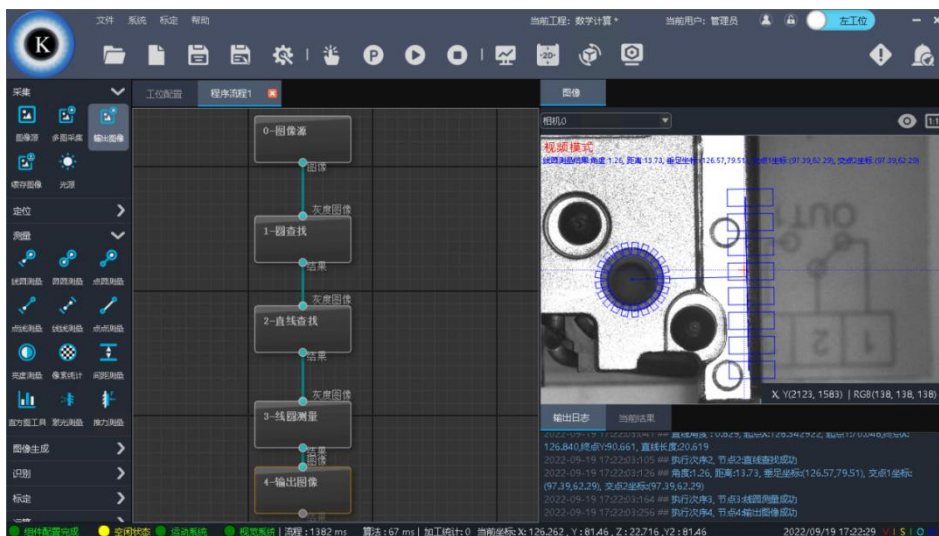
K

文件 系统 标定 帮助

当前工程: 数字计算 *

当前用户: 管理员

左工位

采集

图像源 多图采集 输出图像

缓存图像 光源

定位

测量

线圆测量 圆圆测量 点圆测量

点线测量 线线测量 点点测量

亮度测量 像素统计 间距测量

直方图工具 宽光测量 推力测量

图像生成

识别

标定

工位配置

程序流程1

0-图像源

图像

灰度图像

1-圆查找

结果

灰度图像

2-直线查找

结果

灰度图像

3-线圆测量

结果

图像

4-输出图像

图像

相机0

视频模式

线圆测量结果 角度:1.26, 距离:13.73, 垂足坐标(126.57,79.51), 交点1坐标:(97.39,62.29), 交点2坐标:(97.39,62.29)

X, Y(2123, 1583) | RGB(138, 138, 138)

输出日志

当前结果

2022-09-19 17:22:03:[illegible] ## 直线角度: 0.329, 起点X:126.342922, 起点Y:70.046,终点X:126.840,终点Y:90.661, 直线长度:20.619

2022-09-19 17:22:03:105 ## 执行次序2, 节点2:直线查找成功

2022-09-19 17:22:03:126 ## 角度:1.26, 距离:13.73, 垂足坐标(126.57,79.51), 交点1坐标:(97.39,62.29), 交点2坐标:(97.39,62.29)

2022-09-19 17:22:03:164 ## 执行次序3, 节点3:线圆测量成功

2022-09-19 17:22:03:256 ## 执行次序4, 节点4:输出图像成功

组件配置完成 空闲状态 运动系统 视觉系统 | 流程 : 1382 ms 算法 : 67 ms | 加工统计: 0 当前坐标: X: 126.262 , Y : 81.46 , Z : 22.716 , Y2 : 81.46

2022/09/19 17:22:29